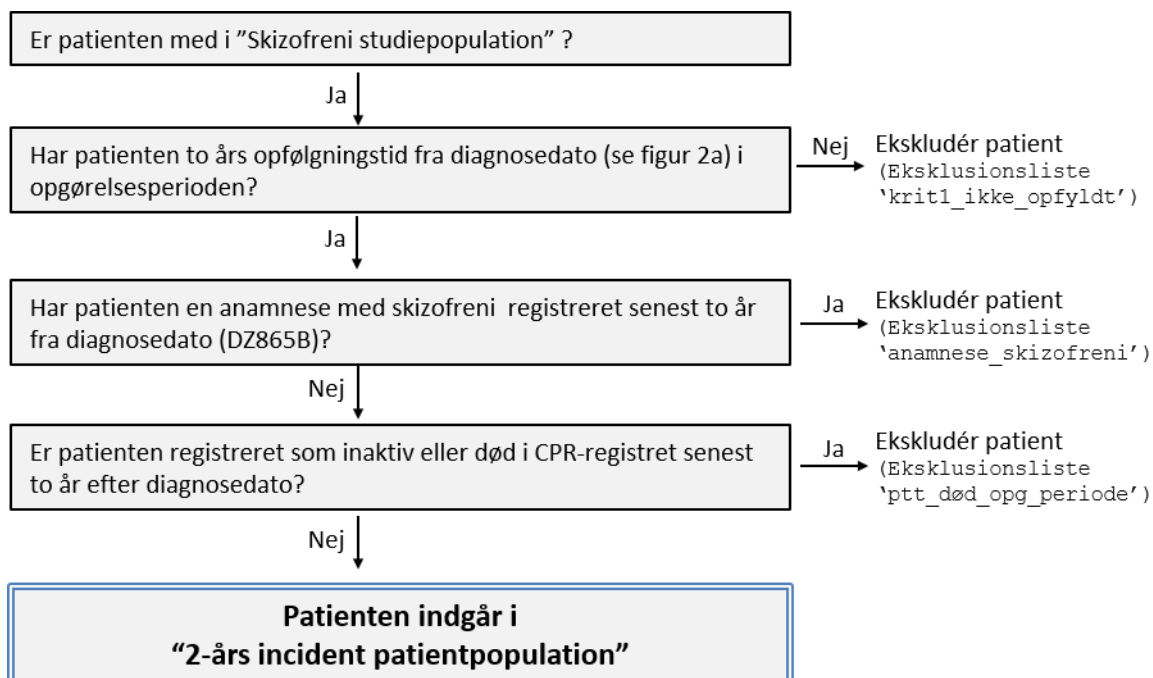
Er patienten med i ”Skizofreni studiepopulation” ?

Ja

Har patienten to års opfølgningstid fra diagnosedato (se figur 2a) i opgørelsesperioden?

Nej

Ekskludér patient (Eksklusionsliste 'krit1_ikke_opfyldt')

Ja

Har patienten en anamnese med skizofreni registreret senest to år fra diagnosedato (DZ865B)?

Ja

Ekskludér patient (Eksklusionsliste 'anamnese_skizofreni')

Nej

Er patienten registreret som inaktiv eller død i CPR-registret senest to år efter diagnosedato?

Ja

Ekskludér patient (Eksklusionsliste 'ptt_død_opg_periode')

Nej

Patienten indgår i
“2-års incident patientpopulation”